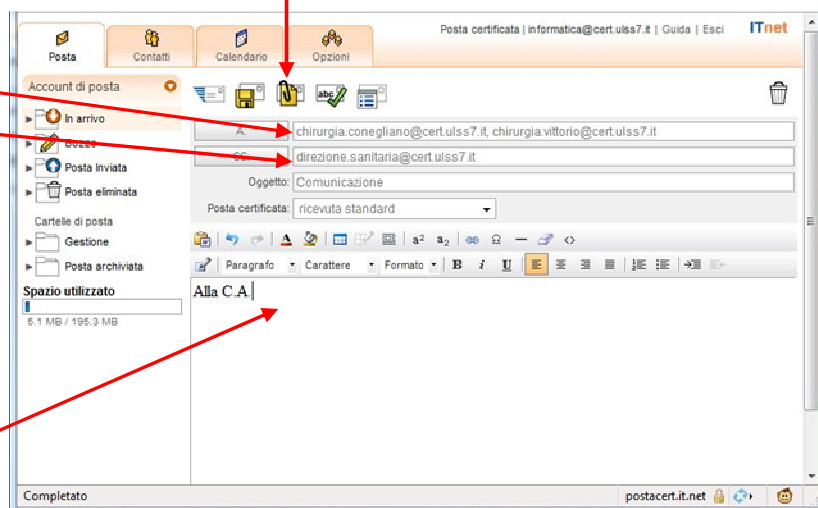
Posta | Contatti | Calendario | Opzioni

Posta certificata | informatica@cert.ulss7.it | Guida | Esci

ITnet

Account di posta

In arrivo

Bozze

Posta inviata

Posta eliminata

Cartelle di posta

Gestione

Posta archiviata

Spazio utilizzato

5.1 MB / 195.3 MB

A: chirurgia.conegliano@cert.ulss7.it, chirurgia.vittorio@cert.ulss7.it

CC: direzione.sanitaria@cert.ulss7.it

Oggetto: Comunicazione

Posta certificata: ricevuta standard

Paragrafo | Carattere | Formato | B | I | U

Alla C.A.

Completato

postacert.it.net